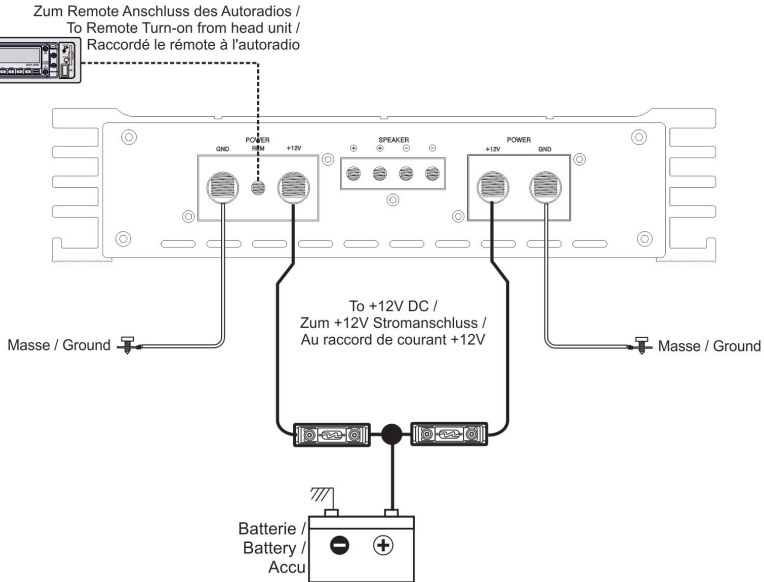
Zum Remote Anschluss des Autoradios /
To Remote Turn-on from head unit /
Raccordé le rémote à l'autoradio

POWER
GND REM +12V

SPEAKER
⊕ ⊕ ⊖ ⊖

POWER
+12V GND

To +12V DC /
Zum +12V Stromanschluss /
Au raccord de courant +12V

Masse / Ground

Masse / Ground

Batterie /
Battery /
Accu